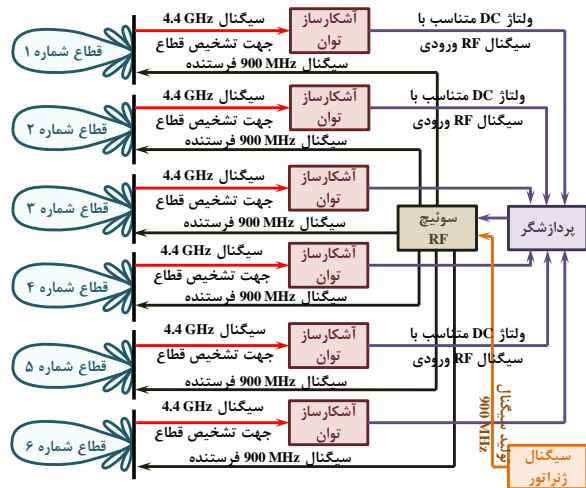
قطاع شماره ۱
سیگنال 4.4 GHz
جهت تشخیص قطاع
آشکارساز توان
ولتاژ DC متناسب با سیگنال RF ورودی
سیگنال 900 MHz فرستنده

قطاع شماره ۲
سیگنال 4.4 GHz
جهت تشخیص قطاع
آشکارساز توان
ولتاژ DC متناسب با سیگنال RF ورودی
سیگنال 900 MHz فرستنده

قطاع شماره ۳
سیگنال 4.4 GHz
جهت تشخیص قطاع
آشکارساز توان
سیگنال 900 MHz فرستنده

سوئیچ RF
پردازشگر

قطاع شماره ۴
سیگنال 4.4 GHz
جهت تشخیص قطاع
آشکارساز توان
سیگنال 900 MHz فرستنده

قطاع شماره ۵
سیگنال 4.4 GHz
جهت تشخیص قطاع
آشکارساز توان
ولتاژ DC متناسب با سیگنال RF ورودی
سیگنال 900 MHz فرستنده

قطاع شماره ۶
سیگنال 4.4 GHz
جهت تشخیص قطاع
آشکارساز توان
سیگنال 900 MHz فرستنده

تولید سیگنال 900 MHz
سیگنال ژنراتور